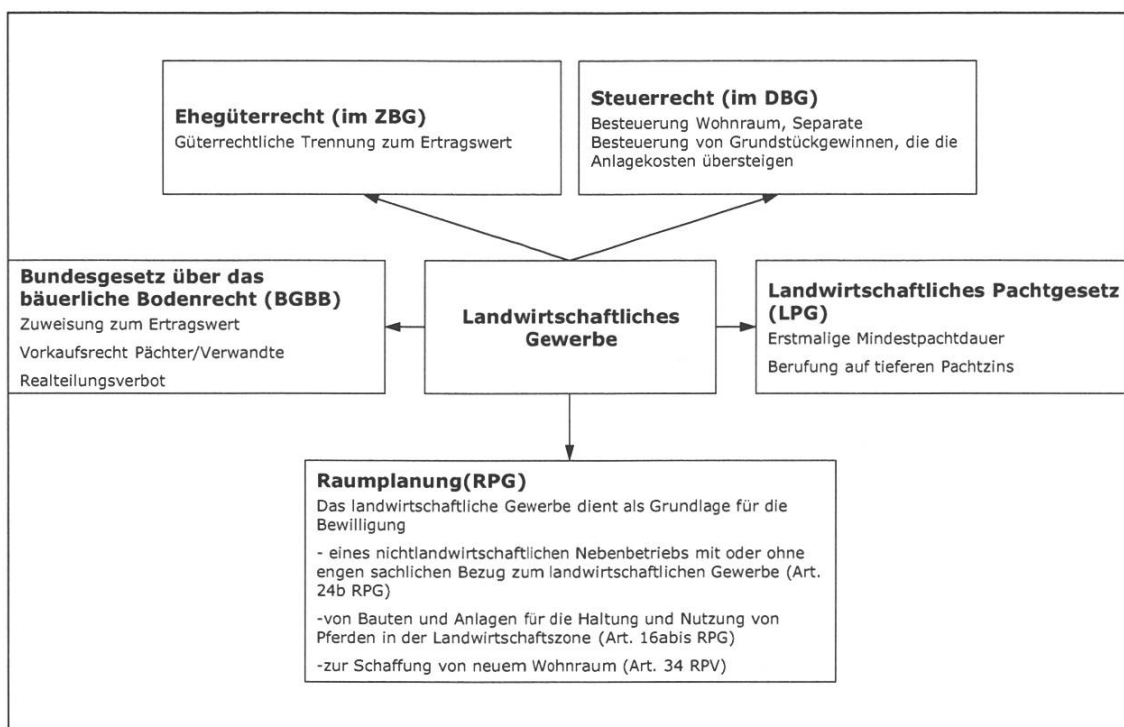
**Ehegüterrecht (im ZBG)**
Güterrechtliche Trennung zum Ertragswert

**Steuerrecht (im DBG)**
Besteuerung Wohnraum, Separate Besteuerung von Grundstückgewinnen, die die Anlagekosten übersteigen

**Bundesgesetz über das bäuerliche Bodenrecht (BGBB)**
Zuweisung zum Ertragswert

Vorkaufsrecht Pächter/Verwandte

Realteilungsverbot

**Landwirtschaftliches Gewerbe**

**Landwirtschaftliches Pachtgesetz (LPG)**
Erstmalige Mindestpachtdauer

Berufung auf tieferen Pachtzins

**Raumplanung(RPG)**
Das landwirtschaftliche Gewerbe dient als Grundlage für die Bewilligung

- eines nichtlandwirtschaftlichen Nebenbetriebs mit oder ohne engen sachlichen Bezug zum landwirtschaftlichen Gewerbe (Art. 24b RPG)

-von Bauten und Anlagen für die Haltung und Nutzung von Pferden in der Landwirtschaftszone (Art. 16abis RPG)

-zur Schaffung von neuem Wohnraum (Art. 34 RPV)